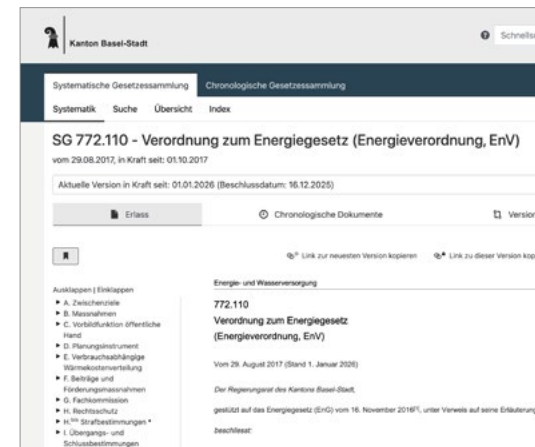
Kanton Basel-Stadt

Schnells

Systematische Gesetzessammlung Chronologische Gesetzessammlung

Systematik Suche Übersicht Index

SG 772.110 - Verordnung zum Energiegesetz (Energieverordnung, EnV)

vom 29.08.2017, in Kraft seit: 01.10.2017

Aktuelle Version in Kraft seit: 01.01.2026 (Beschlussdatum: 16.12.2025)

Erlass

Chronologische Dokumente

Versio

Link zur neuesten Version kopieren

Link zu dieser Version kop

Ausklappen | Einklappen

A. Zwischenziele

B. Massnahmen

C. Vorbildfunktion öffentliche Hand

D. Planungsinstrument

E. Verbrauchsabhängige Wärmekostenverteilung

F. Beiträge und Förderungsmassnahmen

G. Fachkommission

H. Rechtsschutz

H.$^{bis}$ Strafbestimmungen *

I. Übergangs- und Schlussbestimmungen

Energie- und Wasserversorgung

772.110

Verordnung zum Energiegesetz

(Energieverordnung, EnV)

Vom 29. August 2017 (Stand 1. Januar 2026)

Der Regierungsrat des Kantons Basel-Stadt,

gestützt auf das Energiegesetz (EnG) vom 16. November 2016$^{1)}$, unter Verweis auf seine Erläuterung

beschliesst: